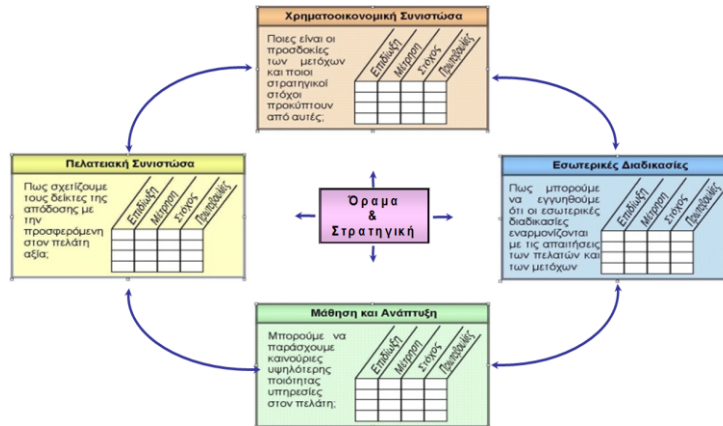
Χρηματοοικονομική Συνιστώσα

Ποιες είναι οι προσδοκίες των μετόχων και ποιοι στρατηγικοί στόχοι προκύπτουν από αυτές;

Επιδίωξη | Μέτρηση | Στόχος | Πρωτοβουλίες

Πελατειακή Συνιστώσα

Πως σχετίζουμε τους δείκτες της απόδοσης με την προσφερόμενη στον πελάτη αξία;

Επιδίωξη | Μέτρηση | Στόχος | Πρωτοβουλίες

Όραμα & Στρατηγική

Εσωτερικές Διαδικασίες

Πως μπορούμε να εγγυηθούμε ότι οι εσωτερικές διαδικασίες εναρμονίζονται με τις απαιτήσεις των πελατών και των μετόχων

Επιδίωξη | Μέτρηση | Στόχος | Πρωτοβουλίες

Μάθηση και Ανάπτυξη

Μπορούμε να παράσχουμε καινούριες υψηλότερης ποιότητας υπηρεσίες στον πελάτη;

Επιδίωξη | Μέτρηση | Στόχος | Πρωτοβουλίες